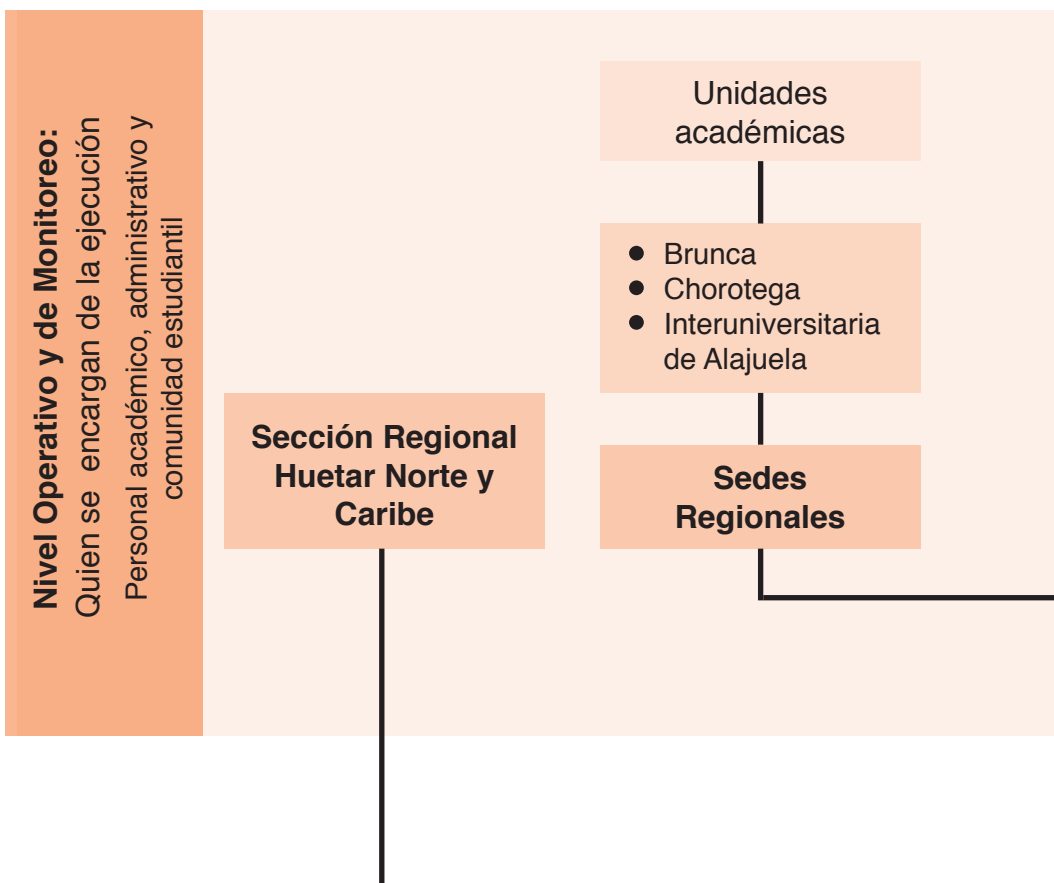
**Nivel Operativo y de Monitoreo:**
Quien se encargan de la ejecución
Personal académico, administrativo y comunidad estudiantil

Unidades académicas

- Brunca
- Chorotega
- Interuniversitaria de Alajuela

**Sedes Regionales**

**Sección Regional Huetar Norte y Caribe**